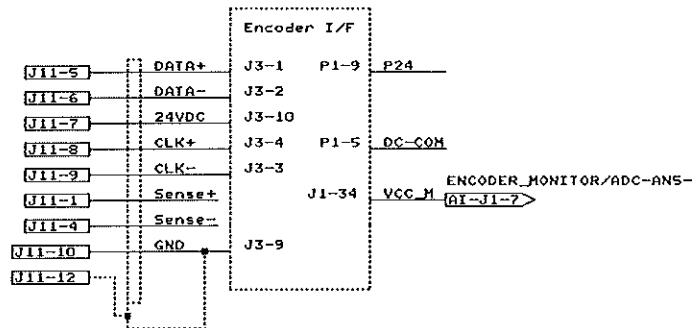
Encoder I/F

J11-5
J11-6
J11-7
J11-8
J11-9
J11-1
J11-4
J11-10
J11-12

DATA+
DATA-
24VDC
CLK+
CLK-
Sense+
Sense-
GND

J3-1
J3-2
J3-10
J3-4
J3-3
J3-9

P1-9
P1-5
J1-34

P24
DC-COM
VCC_M

ENCODER_MONITOR/ADC-ANS-
AI-J1-7